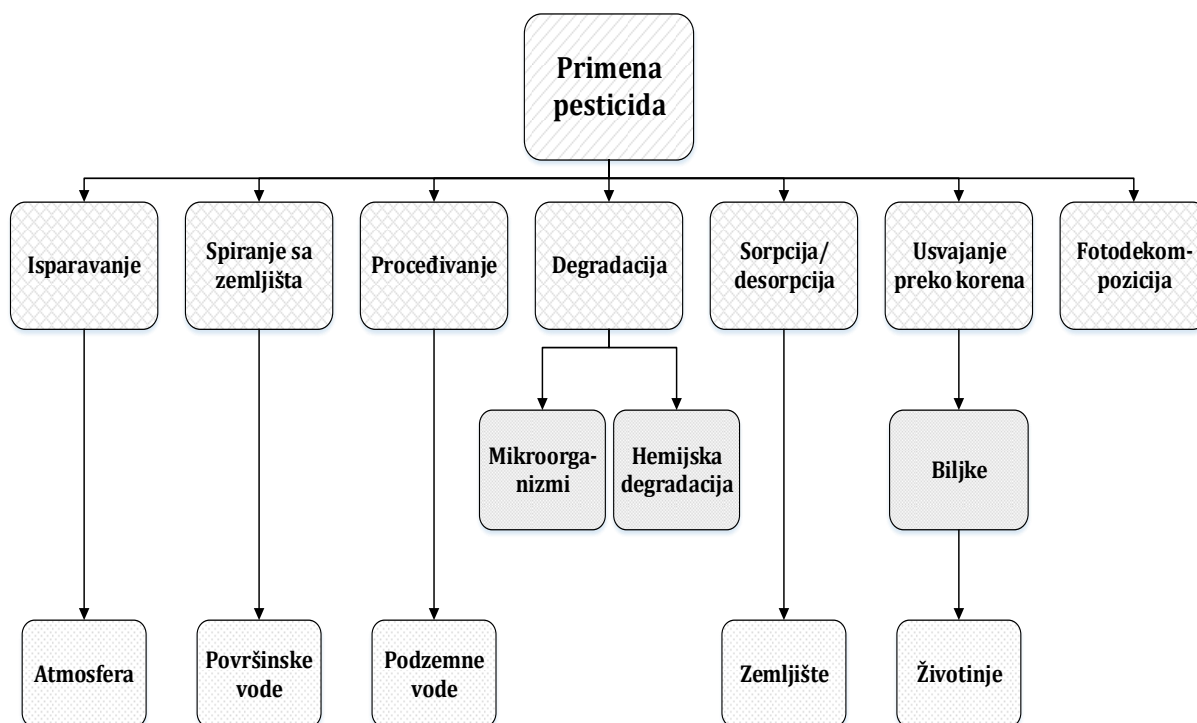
Primena pesticida

Isparavanje

Spiranje sa zemljišta

Procеđivanje

Degradacija

Sorpcija/ desorpcija

Usvajanje preko korena

Fotodekompozicija

Mikroorganizmi

Hemijska degradacija

Biljke

Atmosfera

Površinske vode

Podzemne vode

Zemljište

Životinje